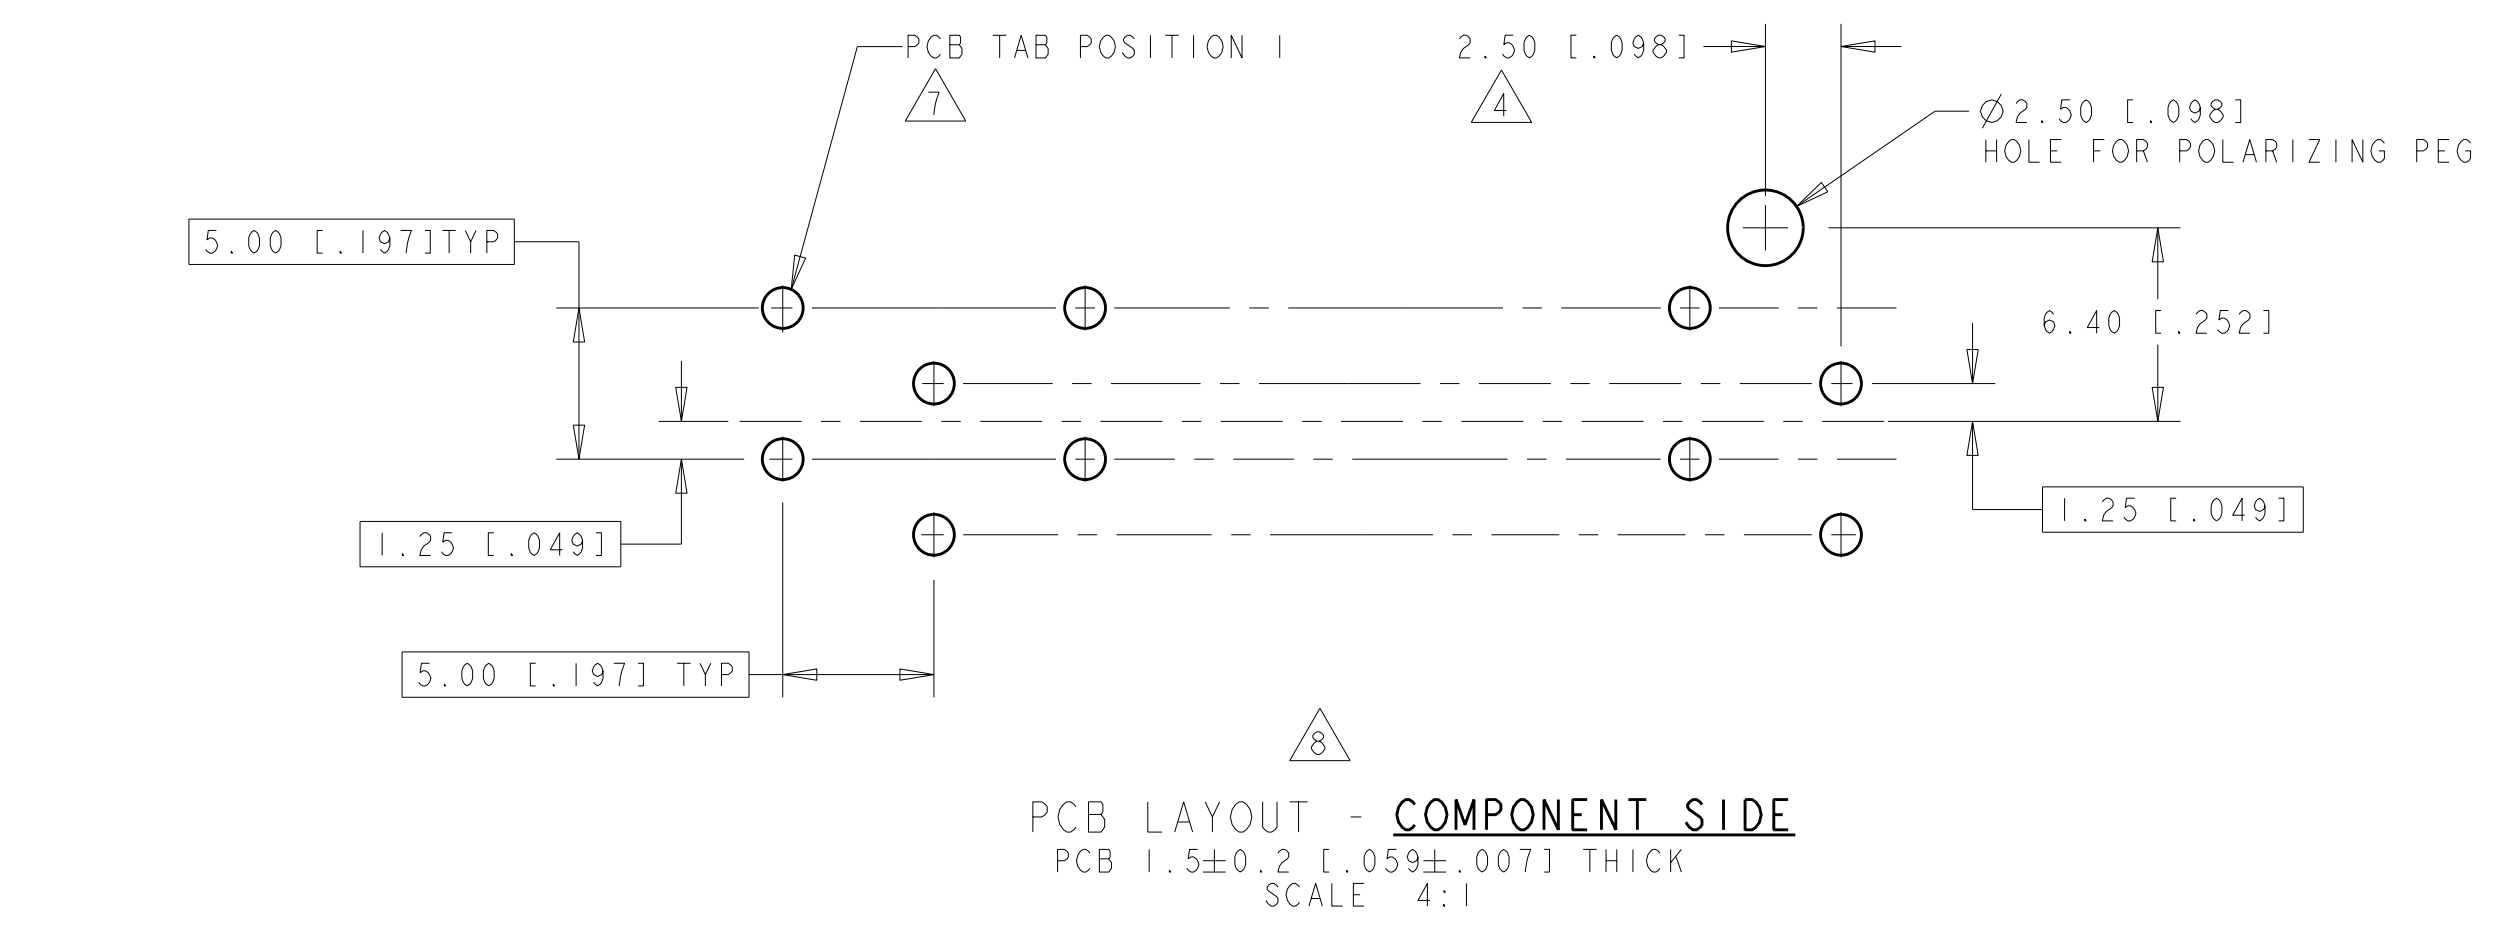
PCB TAB POSITION 1

7

2.50 [.098]

4

$\varnothing$2.50 [.098]
HOLE FOR POLARIZING PEG

5.00 [.197]TYP

6.40 [.252]

1.25 [.049]

1.25 [.049]

5.00 [.197] TYP

8

PCB LAYOUT - COMPONENT SIDE
PCB 1.5$\pm$0.2 [.059$\pm$.007] THICK
SCALE 4:1